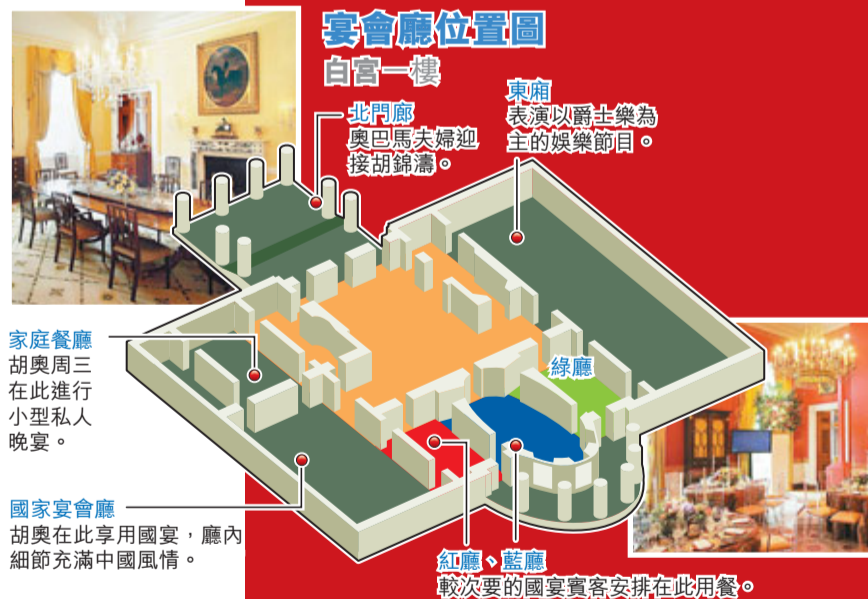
宴會廳位置圖
白宮一樓

北門廊
奧巴馬夫婦迎接胡錦濤。

東廂
表演以爵士樂為主的娛樂節目。

家庭餐廳
胡奧周三在此進行小型私人晚宴。

綠廳

國家宴會廳
胡奧在此享用國宴，廳內細節充滿中國風情。

紅廳、藍廳
較次要的國宴賓客安排在此用餐。